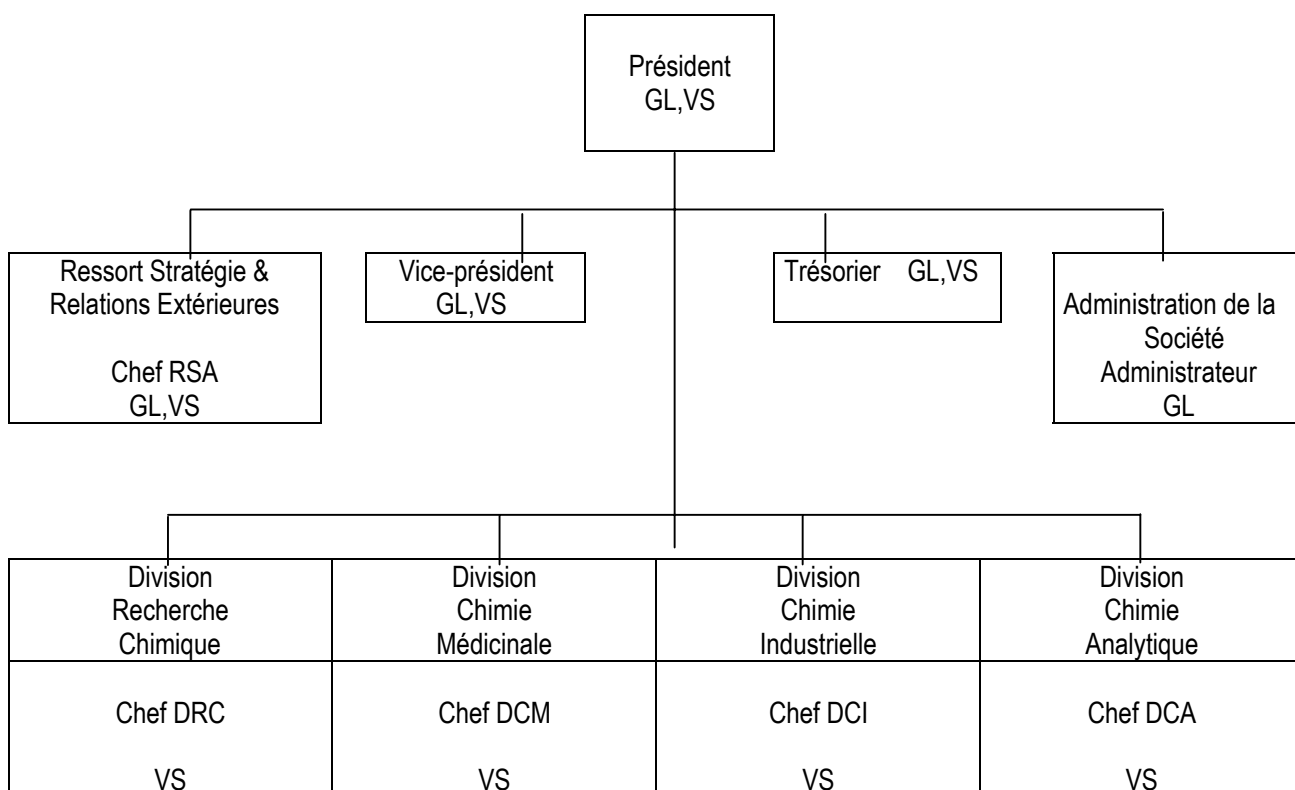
Président
GL,VS

Ressort Stratégie & Relations Extérieures

Chef RSA
GL,VS

Vice-président
GL,VS

Trésorier GL,VS

Administration de la Société
Administrateur
GL

| Division Recherche Chimique | Division Chimie Médicinale | Division Chimie Industrielle | Division Chimie Analytique |
|---|---|---|---|
| Chef DRC<br><br>VS | Chef DCM<br><br>VS | Chef DCI<br><br>VS | Chef DCA<br><br>VS |